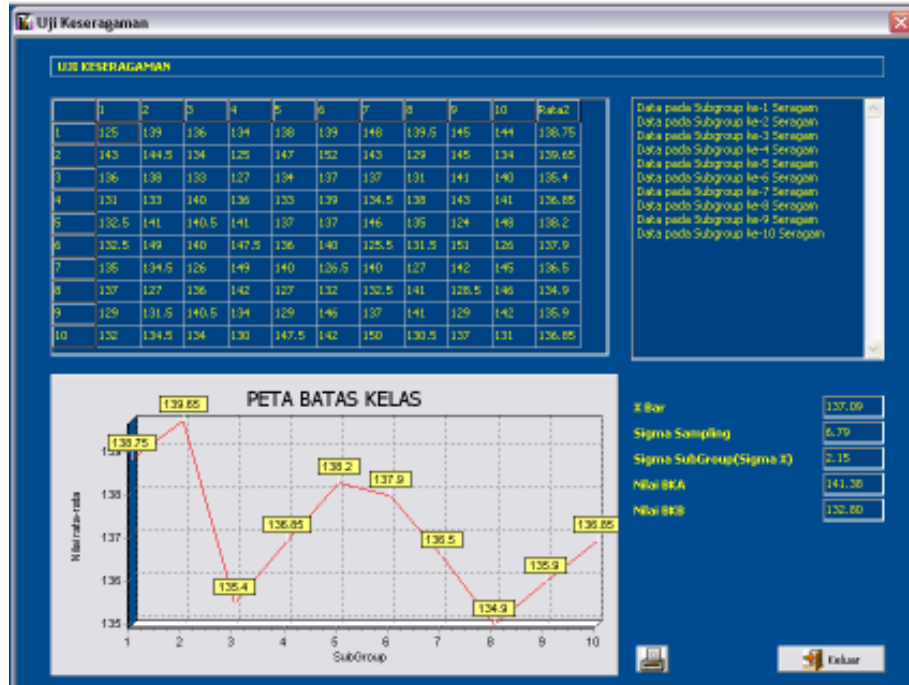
Uji Keseragaman

UJI KESERAGAMAN

| | 1 | 2 | 3 | 4 | 5 | 6 | 7 | 8 | 9 | 10 | Rata2 |
|---|---|---|---|---|---|---|---|---|---|---|---|
| 1 | 125 | 139 | 136 | 134 | 138 | 139 | 148 | 139.5 | 145 | 144 | 138.75 |
| 2 | 143 | 144.5 | 134 | 125 | 147 | 152 | 143 | 129 | 145 | 134 | 139.65 |
| 3 | 136 | 138 | 133 | 127 | 134 | 137 | 137 | 131 | 141 | 140 | 135.4 |
| 4 | 131 | 133 | 140 | 136 | 133 | 139 | 134.5 | 138 | 143 | 141 | 136.85 |
| 5 | 132.5 | 141 | 140.5 | 141 | 137 | 137 | 146 | 135 | 124 | 148 | 138.2 |
| 6 | 132.5 | 149 | 140 | 147.5 | 136 | 140 | 125.5 | 131.5 | 151 | 126 | 137.9 |
| 7 | 135 | 134.5 | 126 | 149 | 140 | 126.5 | 140 | 127 | 142 | 145 | 136.5 |
| 8 | 137 | 127 | 136 | 142 | 127 | 132 | 132.5 | 141 | 128.5 | 146 | 134.9 |
| 9 | 129 | 131.5 | 140.5 | 134 | 129 | 146 | 137 | 141 | 129 | 142 | 135.9 |
| 10 | 132 | 134.5 | 134 | 130 | 147.5 | 142 | 150 | 130.5 | 137 | 131 | 136.85 |

Data pada Subgroup ke-1 Seragam
Data pada Subgroup ke-2 Seragam
Data pada Subgroup ke-3 Seragam
Data pada Subgroup ke-4 Seragam
Data pada Subgroup ke-5 Seragam
Data pada Subgroup ke-6 Seragam
Data pada Subgroup ke-7 Seragam
Data pada Subgroup ke-8 Seragam
Data pada Subgroup ke-9 Seragam
Data pada Subgroup ke-10 Seragam

PETA BATAS KELAS
138.75
139.65
135.4
136.85
138.2
137.9
136.5
134.9
135.9
136.85
139
138
137
136
135
Nilai rata-rata
1 2 3 4 5 6 7 8 9 10
SubGroup

X Bar 137.09
Sigma Sampling 6.79
Sigma SubGroup(Sigma X) 2.15
Nilai BKA 141.38
Nilai BKB 132.80

Keluar